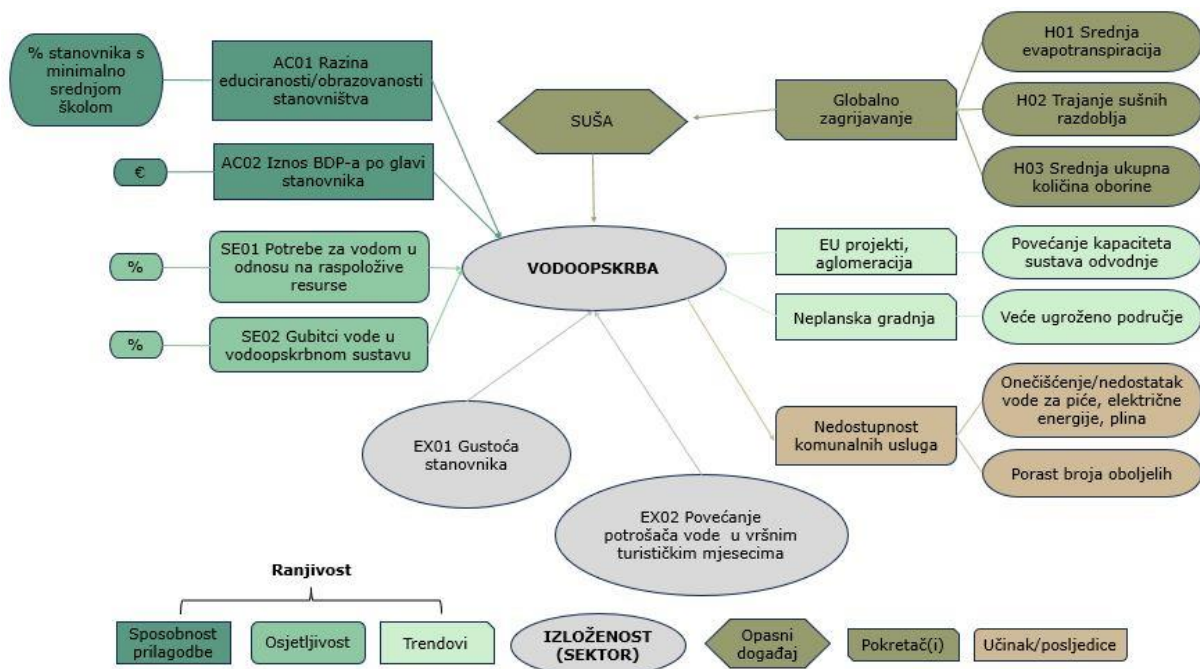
% stanovnika s minimalno srednjom školom

AC01 Razina educiranosti/obrazovanosti stanovništva

€

AC02 Iznos BDP-a po glavi stanovnika

%

SE01 Potrebe za vodom u odnosu na raspoložive resurse

%

SE02 Gubitci vode u vodoopskrbnom sustavu

SUŠA

Globalno zagrijavanje

H01 Srednja evapotranspiracija

H02 Trajanje sušnih razdoblja

H03 Srednja ukupna količina oborine

VODOOPSKRBA

EU projekti, aglomeracija

Povećanje kapaciteta sustava odvodnje

Neplanska gradnja

Veće ugroženo područje

Nedostupnost komunalnih usluga

Onečišćenje/nedostatak vode za piće, električne energije, plina

Porast broja oboljelih

EX01 Gustoća stanovnika

EX02 Povećanje potrošača vode u vršnim turističkim mjesecima

Ranjivost

Sposobnost prilagodbe

Osjetljivost

Trendovi

IZLOŽENOST (SEKTOR)

Opasni događaj

Pokretač(i)

Učinak/posljedice